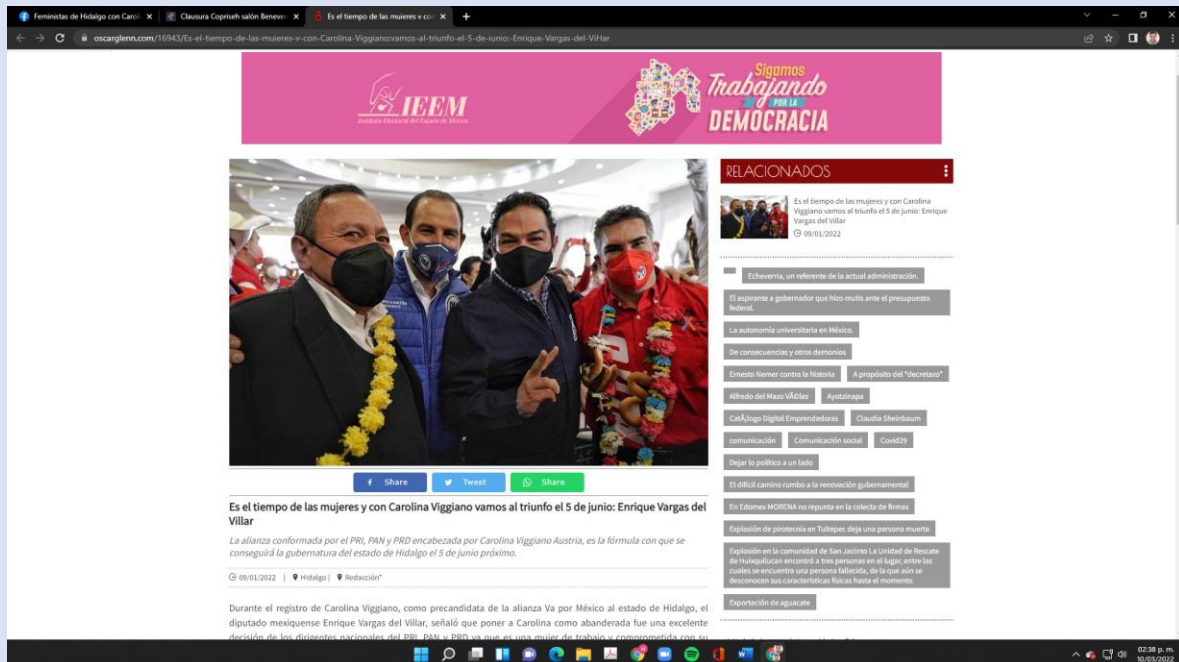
Feministas de Hidalgo con Carol ×
Clausura Copriseh salón Benever ×
Es el tiempo de las mujeres y con ×
+

oscarglenn.com/16943/Es-el-tiempo-de-las-mujeres-y-con-Carolina-Viggiano-vamos-al-triunfo-el-5-de-junio:-Enrique-Vargas-del-Villar

IEEM
Instituto Electoral del Estado de México
Sigamos Trabajando por la DEMOCRACIA

RELACIONADOS

Es el tiempo de las mujeres y con Carolina Viggiano vamos al triunfo el 5 de junio: Enrique Vargas del Villar
09/01/2022

Echeverría, un referente de la actual administración.
El aspirante a gobernador que hizo mutis ante el presupuesto federal.
La autonomía universitaria en México.
De consecuencias y otros demonios
Ernesto Nemer contra la historia
A propósito del "decretazo"
Alfredo del Mazo VÃ©lez
Ayotzinapa
CatÃ¡logo Digital Emprendedoras
Claudia Sheinbaum
comunicación
Comunicación social
Covid29
Dejar lo político a un lado
El difícil camino rumbo a la renovación gubernamental
En Edomex MORENA no repunta en la colecta de firmas
Explosión de pirotecnia en Tultepec deja una persona muerta
Explosión en la comunidad de San Jacinto La Unidad de Rescate de Huixquilucan encontró a tres personas en el lugar, entre las cuales se encuentra una persona fallecida, de la que aún se desconocen sus características físicas hasta el momento.
Exportación de aguacate

Share
Tweet
Share

Es el tiempo de las mujeres y con Carolina Viggiano vamos al triunfo el 5 de junio: Enrique Vargas del Villar

La alianza conformada por el PRI, PAN y PRD encabezada por Carolina Viggiano Austria, es la fórmula con que se conseguirá la gubernatura del estado de Hidalgo el 5 de junio próximo.

09/01/2022 | Hidalgo | Redacción*

Durante el registro de Carolina Viggiano, como precandidata de la alianza Va por México al estado de Hidalgo, el diputado mexiquense Enrique Vargas del Villar, señaló que poner a Carolina como abanderada fue una excelente decisión de los dirigentes nacionales del PRI, PAN y PRD ya que es una mujer de trabajo y comprometida con su

02:38 p. m.
10/03/2022